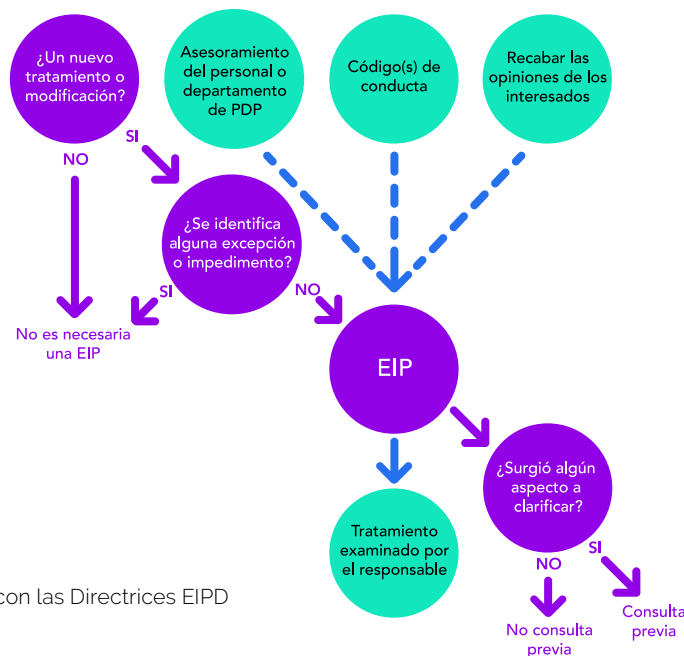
¿Un nuevo tratamiento o modificación?

Asesoramiento del personal o departamento de PDP

Código(s) de conducta

Recabar las opiniones de los interesados

SI

NO

¿Se identifica alguna excepción o impedimento?

SI

NO

No es necesaria una EIP

EIP

¿Surgió algún aspecto a clarificar?

Tratamiento examinado por el responsable

con las Directrices EIPD

NO

SI

No consulta previa

Consulta previa